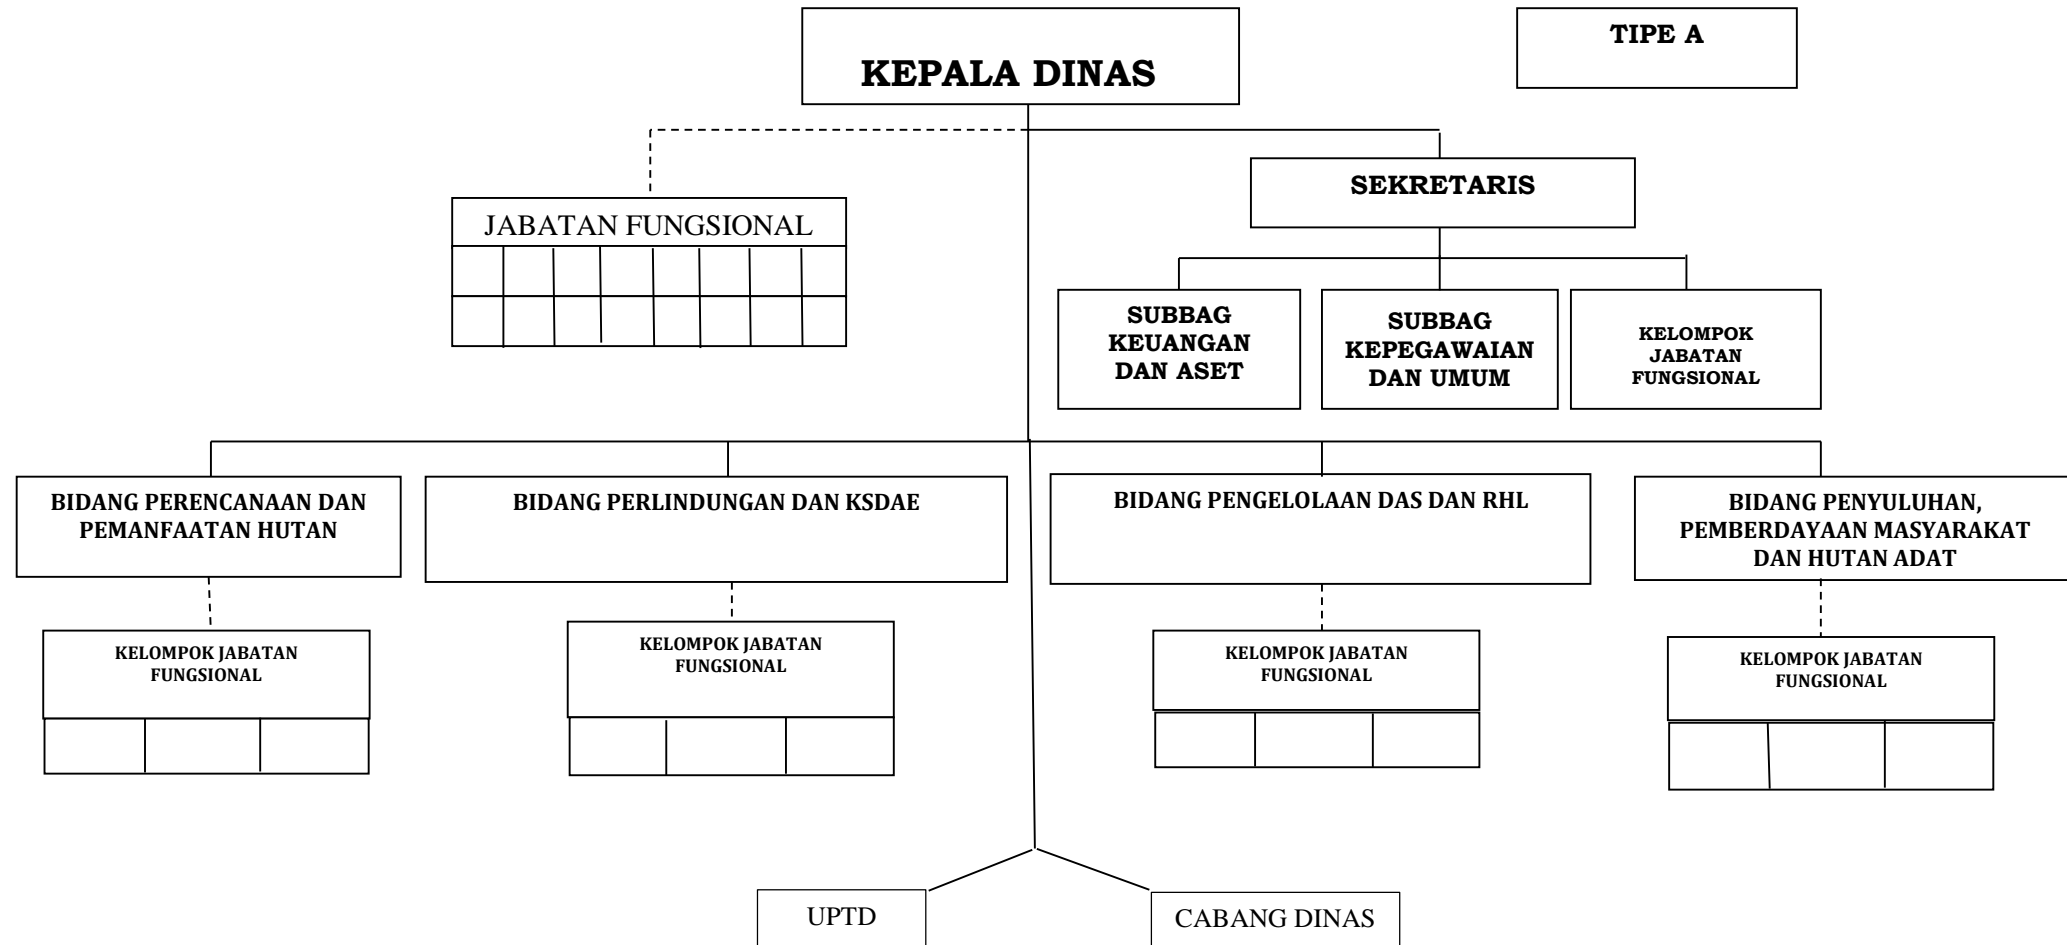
KEPALA DINAS

TIPE A

JABATAN FUNGSIONAL

SEKRETARIS

SUBBAG KEUANGAN DAN ASET

SUBBAG KEPEGAWAIAN DAN UMUM

KELOMPOK JABATAN FUNGSIONAL

BIDANG PERENCANAAN DAN PEMANFAATAN HUTAN

BIDANG PERLINDUNGAN DAN KSDAE

BIDANG PENGELOLAAN DAS DAN RHL

BIDANG PENYULUHAN, PEMBERDAYAAN MASYARAKAT DAN HUTAN ADAT

KELOMPOK JABATAN FUNGSIONAL

KELOMPOK JABATAN FUNGSIONAL

KELOMPOK JABATAN FUNGSIONAL

KELOMPOK JABATAN FUNGSIONAL

UPTD

CABANG DINAS